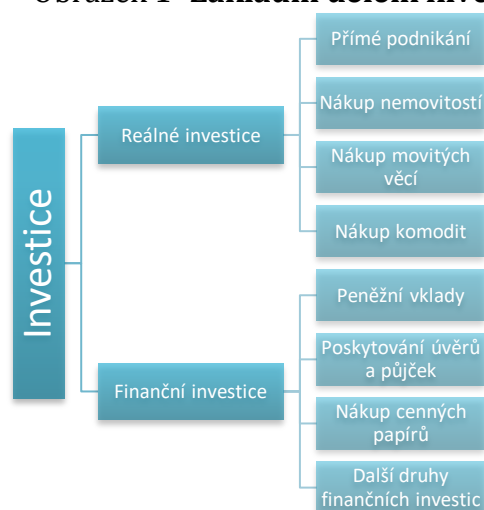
Obrázek 1 - Základní dělení inve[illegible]

Investice

Reálné investice

Přímé podnikání

Nákup nemovitostí

Nákup movitých věcí

Nákup komodit

Finanční investice

Peněžní vklady

Poskytování úvěrů a půjček

Nákup cenných papírů

Další druhy finančních investic